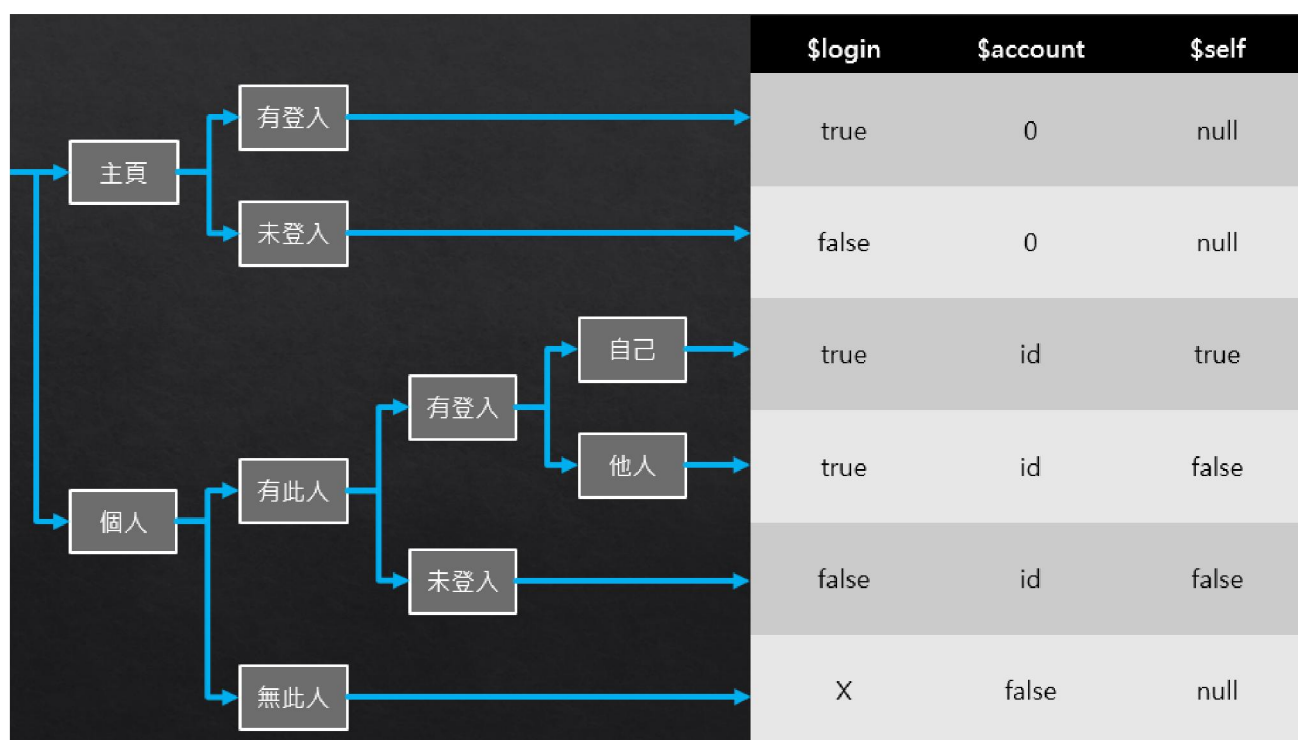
主頁
有登入
未登入
個人
有此人
有登入
自己
他人
未登入
無此人

| $login | $account | $self |
|---|---|---|
| true | 0 | null |
| false | 0 | null |
| true | id | true |
| true | id | false |
| false | id | false |
| X | false | null |